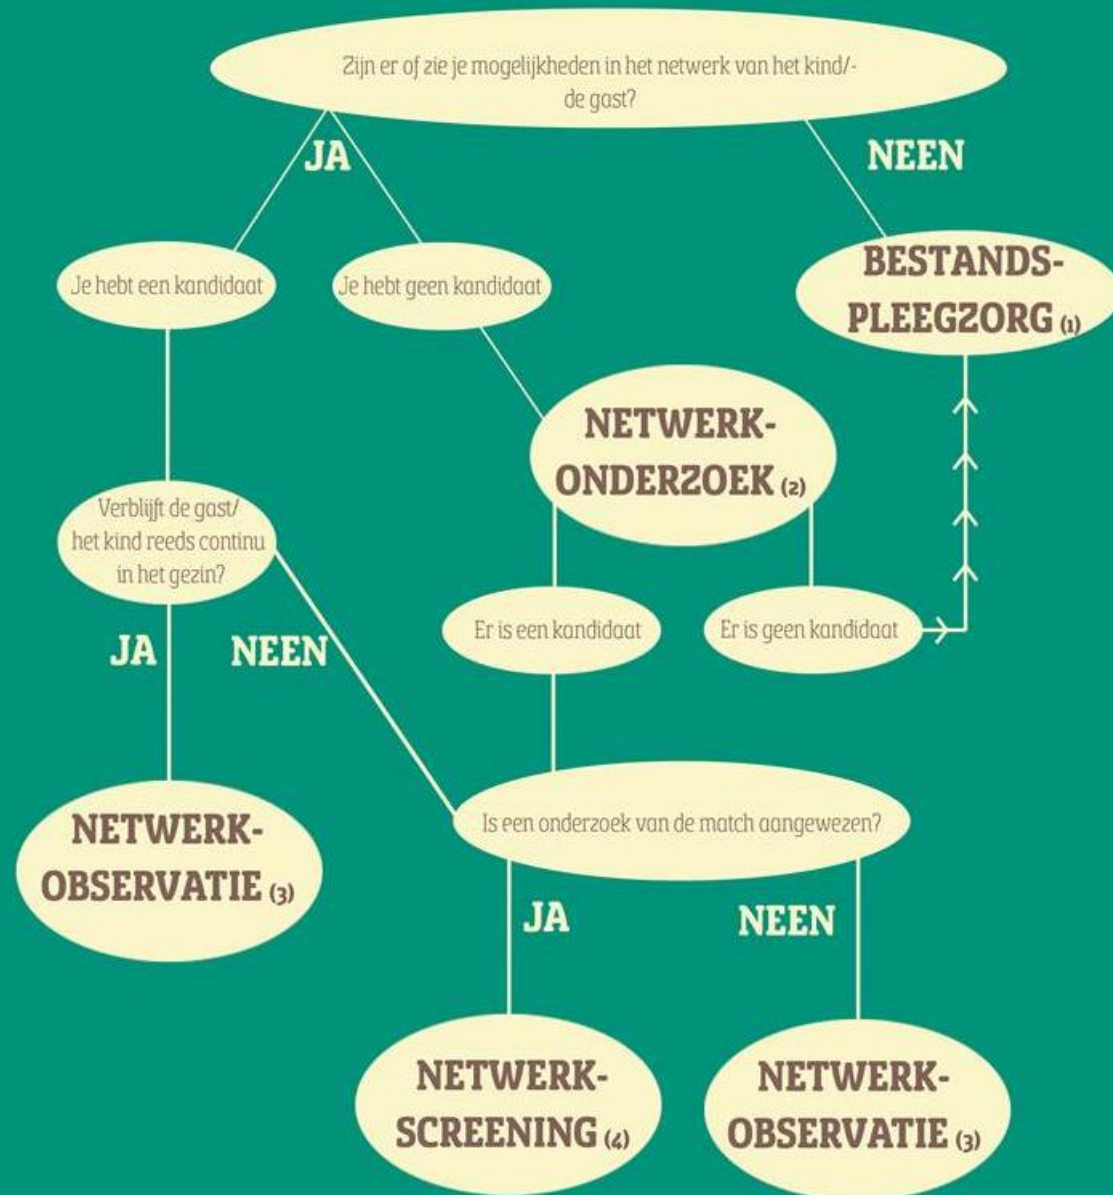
Zijn er of zie je mogelijkheden in het netwerk van het kind/- de gast?

JA

NEEN

Je hebt een kandidaat

Je hebt geen kandidaat

BESTANDS-PLEEGZORG (1)

NETWERK-ONDERZOEK (2)

Verblijft de gast/ het kind reeds continu in het gezin?

Er is een kandidaat

Er is geen kandidaat

JA

NEEN

NETWERK-OBSERVATIE (3)

Is een onderzoek van de match aangewezen?

JA

NEEN

NETWERK-SCREENING (4)

NETWERK-OBSERVATIE (3)